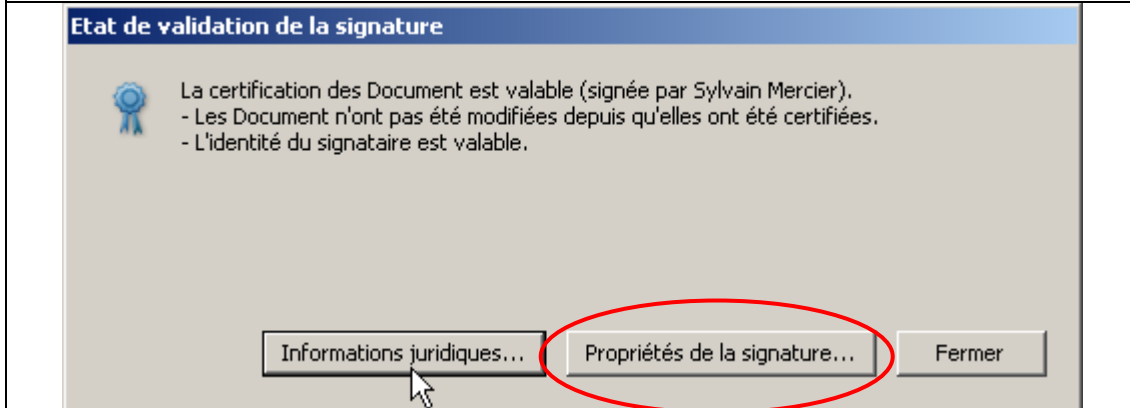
Etat de validation de la signature

La certification des Document est valable (signée par Sylvain Mercier).
- Les Document n'ont pas été modifiées depuis qu'elles ont été certifiées.
- L'identité du signataire est valable.

Informations juridiques...

Propriétés de la signature...

Fermer